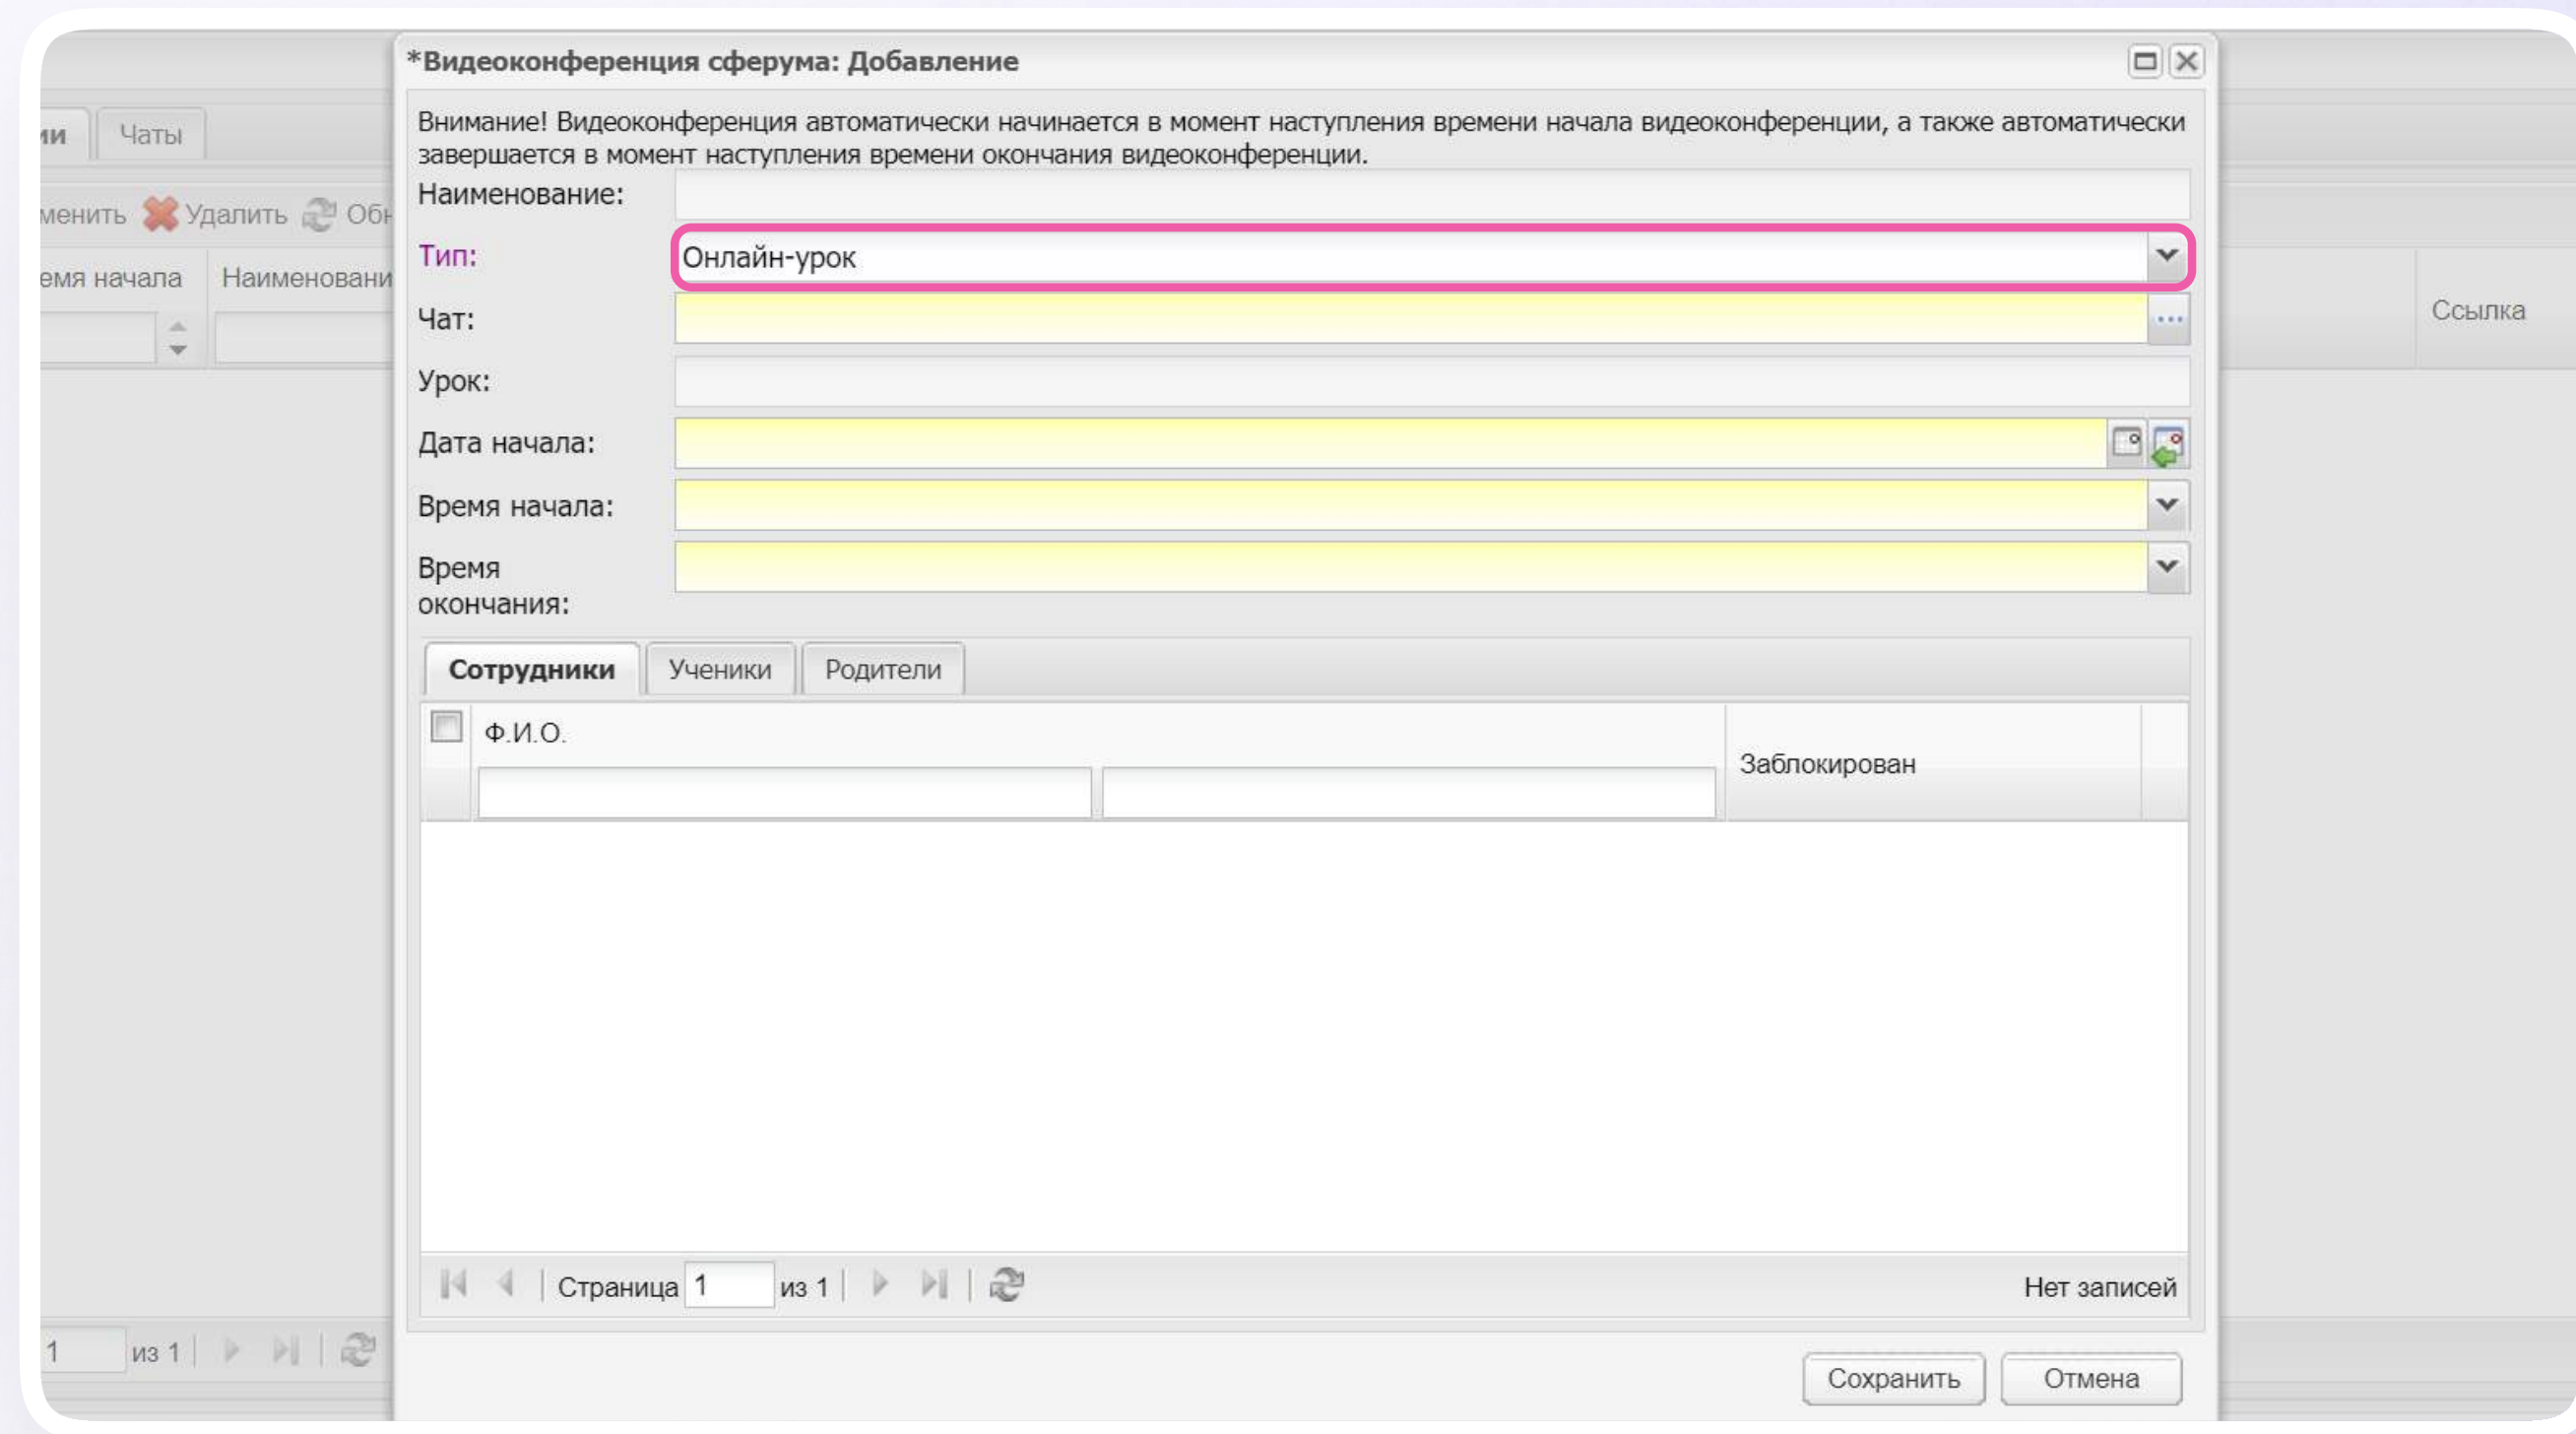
ии Чаты

менить Удалить Обн

емя начала Наименовани

Ссылка

1 из 1

*Видеоконференция сферума: Добавление

Внимание! Видеоконференция автоматически начинается в момент наступления времени начала видеоконференции, а также автоматически завершается в момент наступления времени окончания видеоконференции.

Наименование:

Тип: Онлайн-урок

Чат:

Урок:

Дата начала:

Время начала:

Время окончания:

Сотрудники Ученики Родители

| | Ф.И.О. | Заблокирован |
|---|---|---|

Страница 1 из 1

Нет записей

Сохранить Отмена